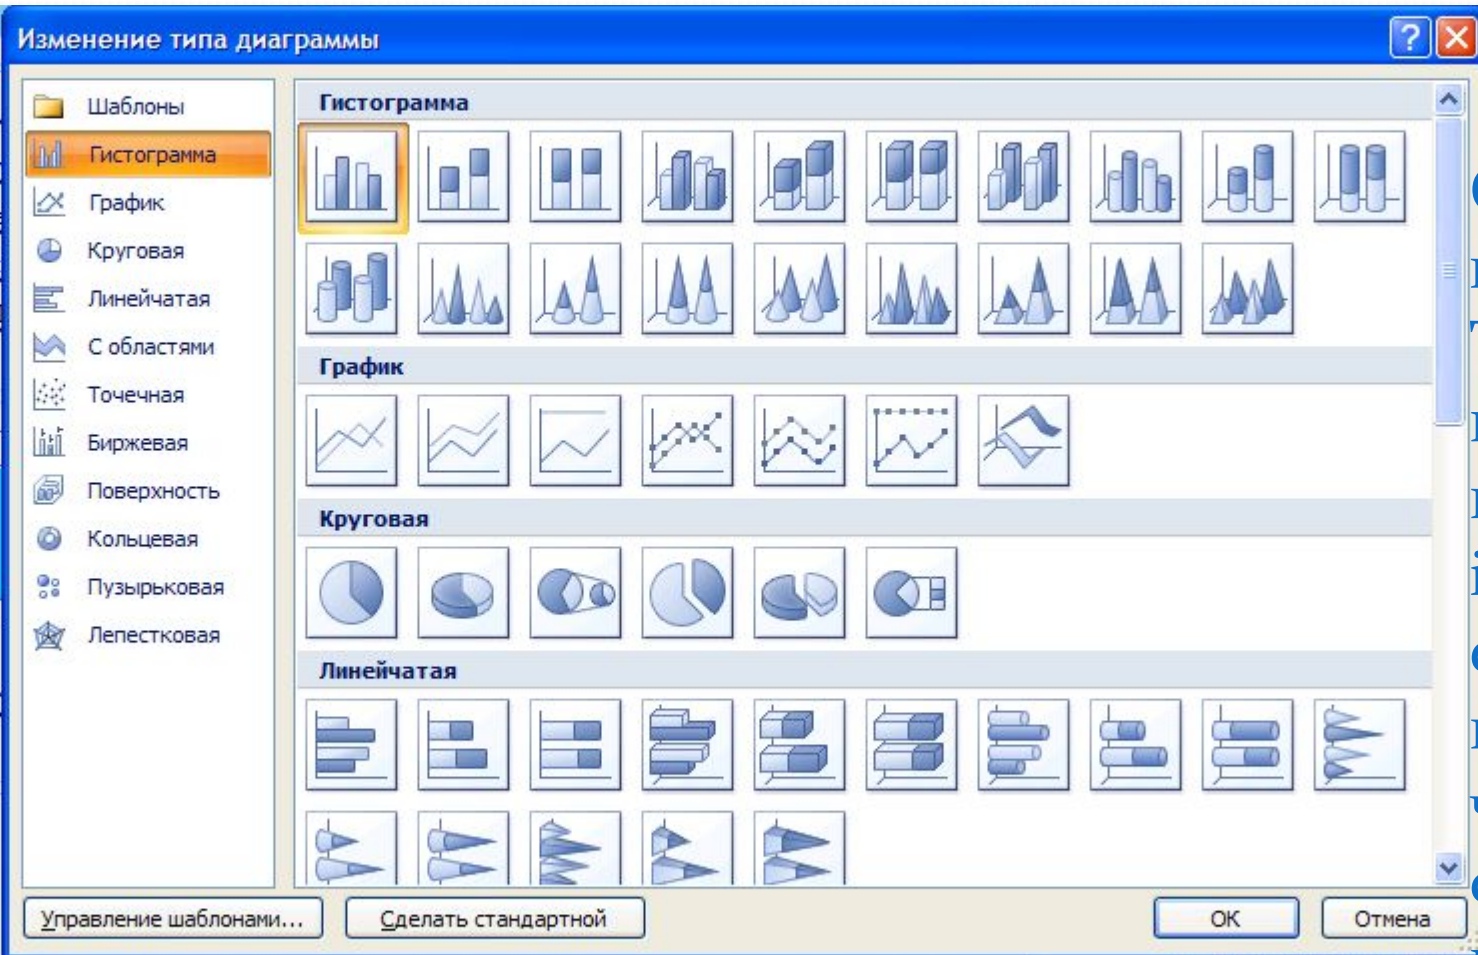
Изменение типа диаграммы

Шаблоны
Гистограмма
График
Круговая
Линейчатая
С областями
Точечная
Биржевая
Поверхность
Кольцевая
Пузырьковая
Лепестковая

Гистограмма

График

Круговая

Линейчатая

Управление шаблонами...
Сделать стандартной
ОК
Отмена